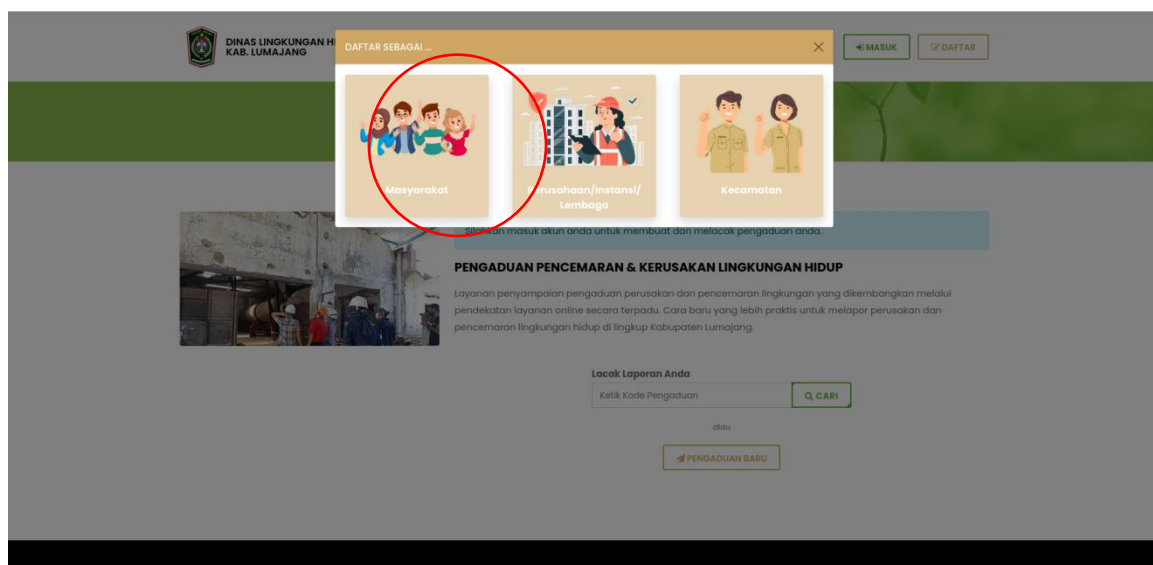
DINAS LINGKUNGAN H
KAB. LUMAJANG

MASUK
DAFTAR

DAFTAR SEBAGAI ...

×

Masyarakat

Perusahaan/Instansi/Lembaga

Kecamatan

Silahkan masuk akun anda untuk membuat dan melacak pengaduan anda.

PENGADUAN PENCEMARAN & KERUSAKAN LINGKUNGAN HIDUP

Layanan penyampaian pengaduan perusakan dan pencemaran lingkungan yang dikembangkan melalui pendekatan layanan online secara terpadu. Cara baru yang lebih praktis untuk melapor perusakan dan pencemaran lingkungan hidup di lingkup Kabupaten Lumajang.

Lacak Laporan Anda

Ketik Kode Pengaduan

CARI

atau

PENGADUAN BARU